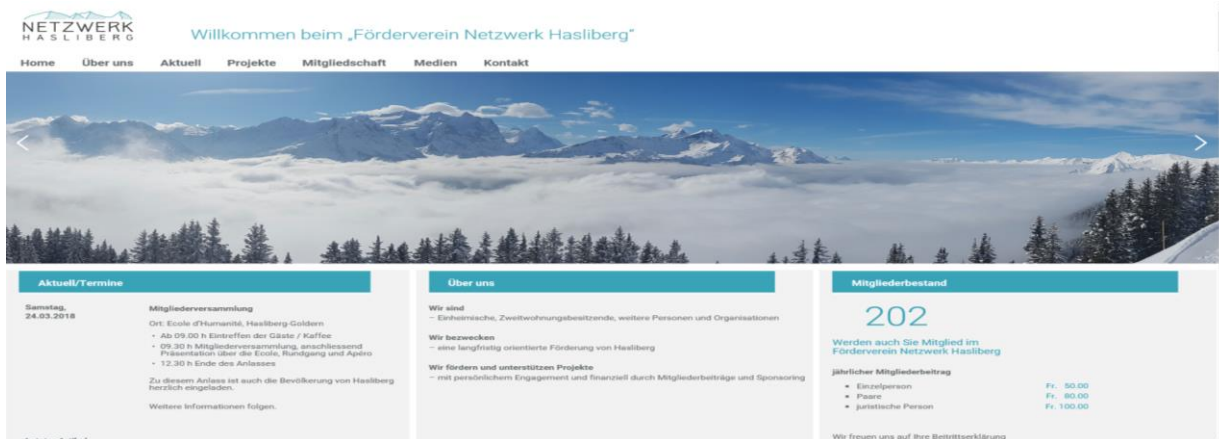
NETZWERK
HASLIBERG

Willkommen beim „Förderverein Netzwerk Hasliberg"

Home Über uns Aktuell Projekte Mitgliedschaft Medien Kontakt

Aktuell/Termine

Samstag, 24.03.2018

Mitgliederversammlung

Ort: Ecole d'Humanité, Hasliberg-Goldern

- Ab 09.00 h Eintreffen der Gäste / Kaffee
- 09.30 h Mitgliederversammlung, anschliessend Präsentation über die Ecole, Rundgang und Apéro
- 12.30 h Ende des Anlasses

Zu diesem Anlass ist auch die Bevölkerung von Hasliberg herzlich eingeladen.

Weitere Informationen folgen.

Über uns

Wir sind
– Einheimische, Zweitwohnungsbesitzende, weitere Personen und Organisationen

Wir bezwecken
– eine langfristig orientierte Förderung von Hasliberg

Wir fördern und unterstützen Projekte
– mit persönlichem Engagement und finanziell durch Mitgliederbeiträge und Sponsoring

Mitgliederbestand

202

Werden auch Sie Mitglied im Förderverein Netzwerk Hasliberg

jährlicher Mitgliederbeitrag

- Einzelperson Fr. 50.00
- Paare Fr. 80.00
- juristische Person Fr. 100.00

Wir freuen uns auf Ihre Beitrittserklärung